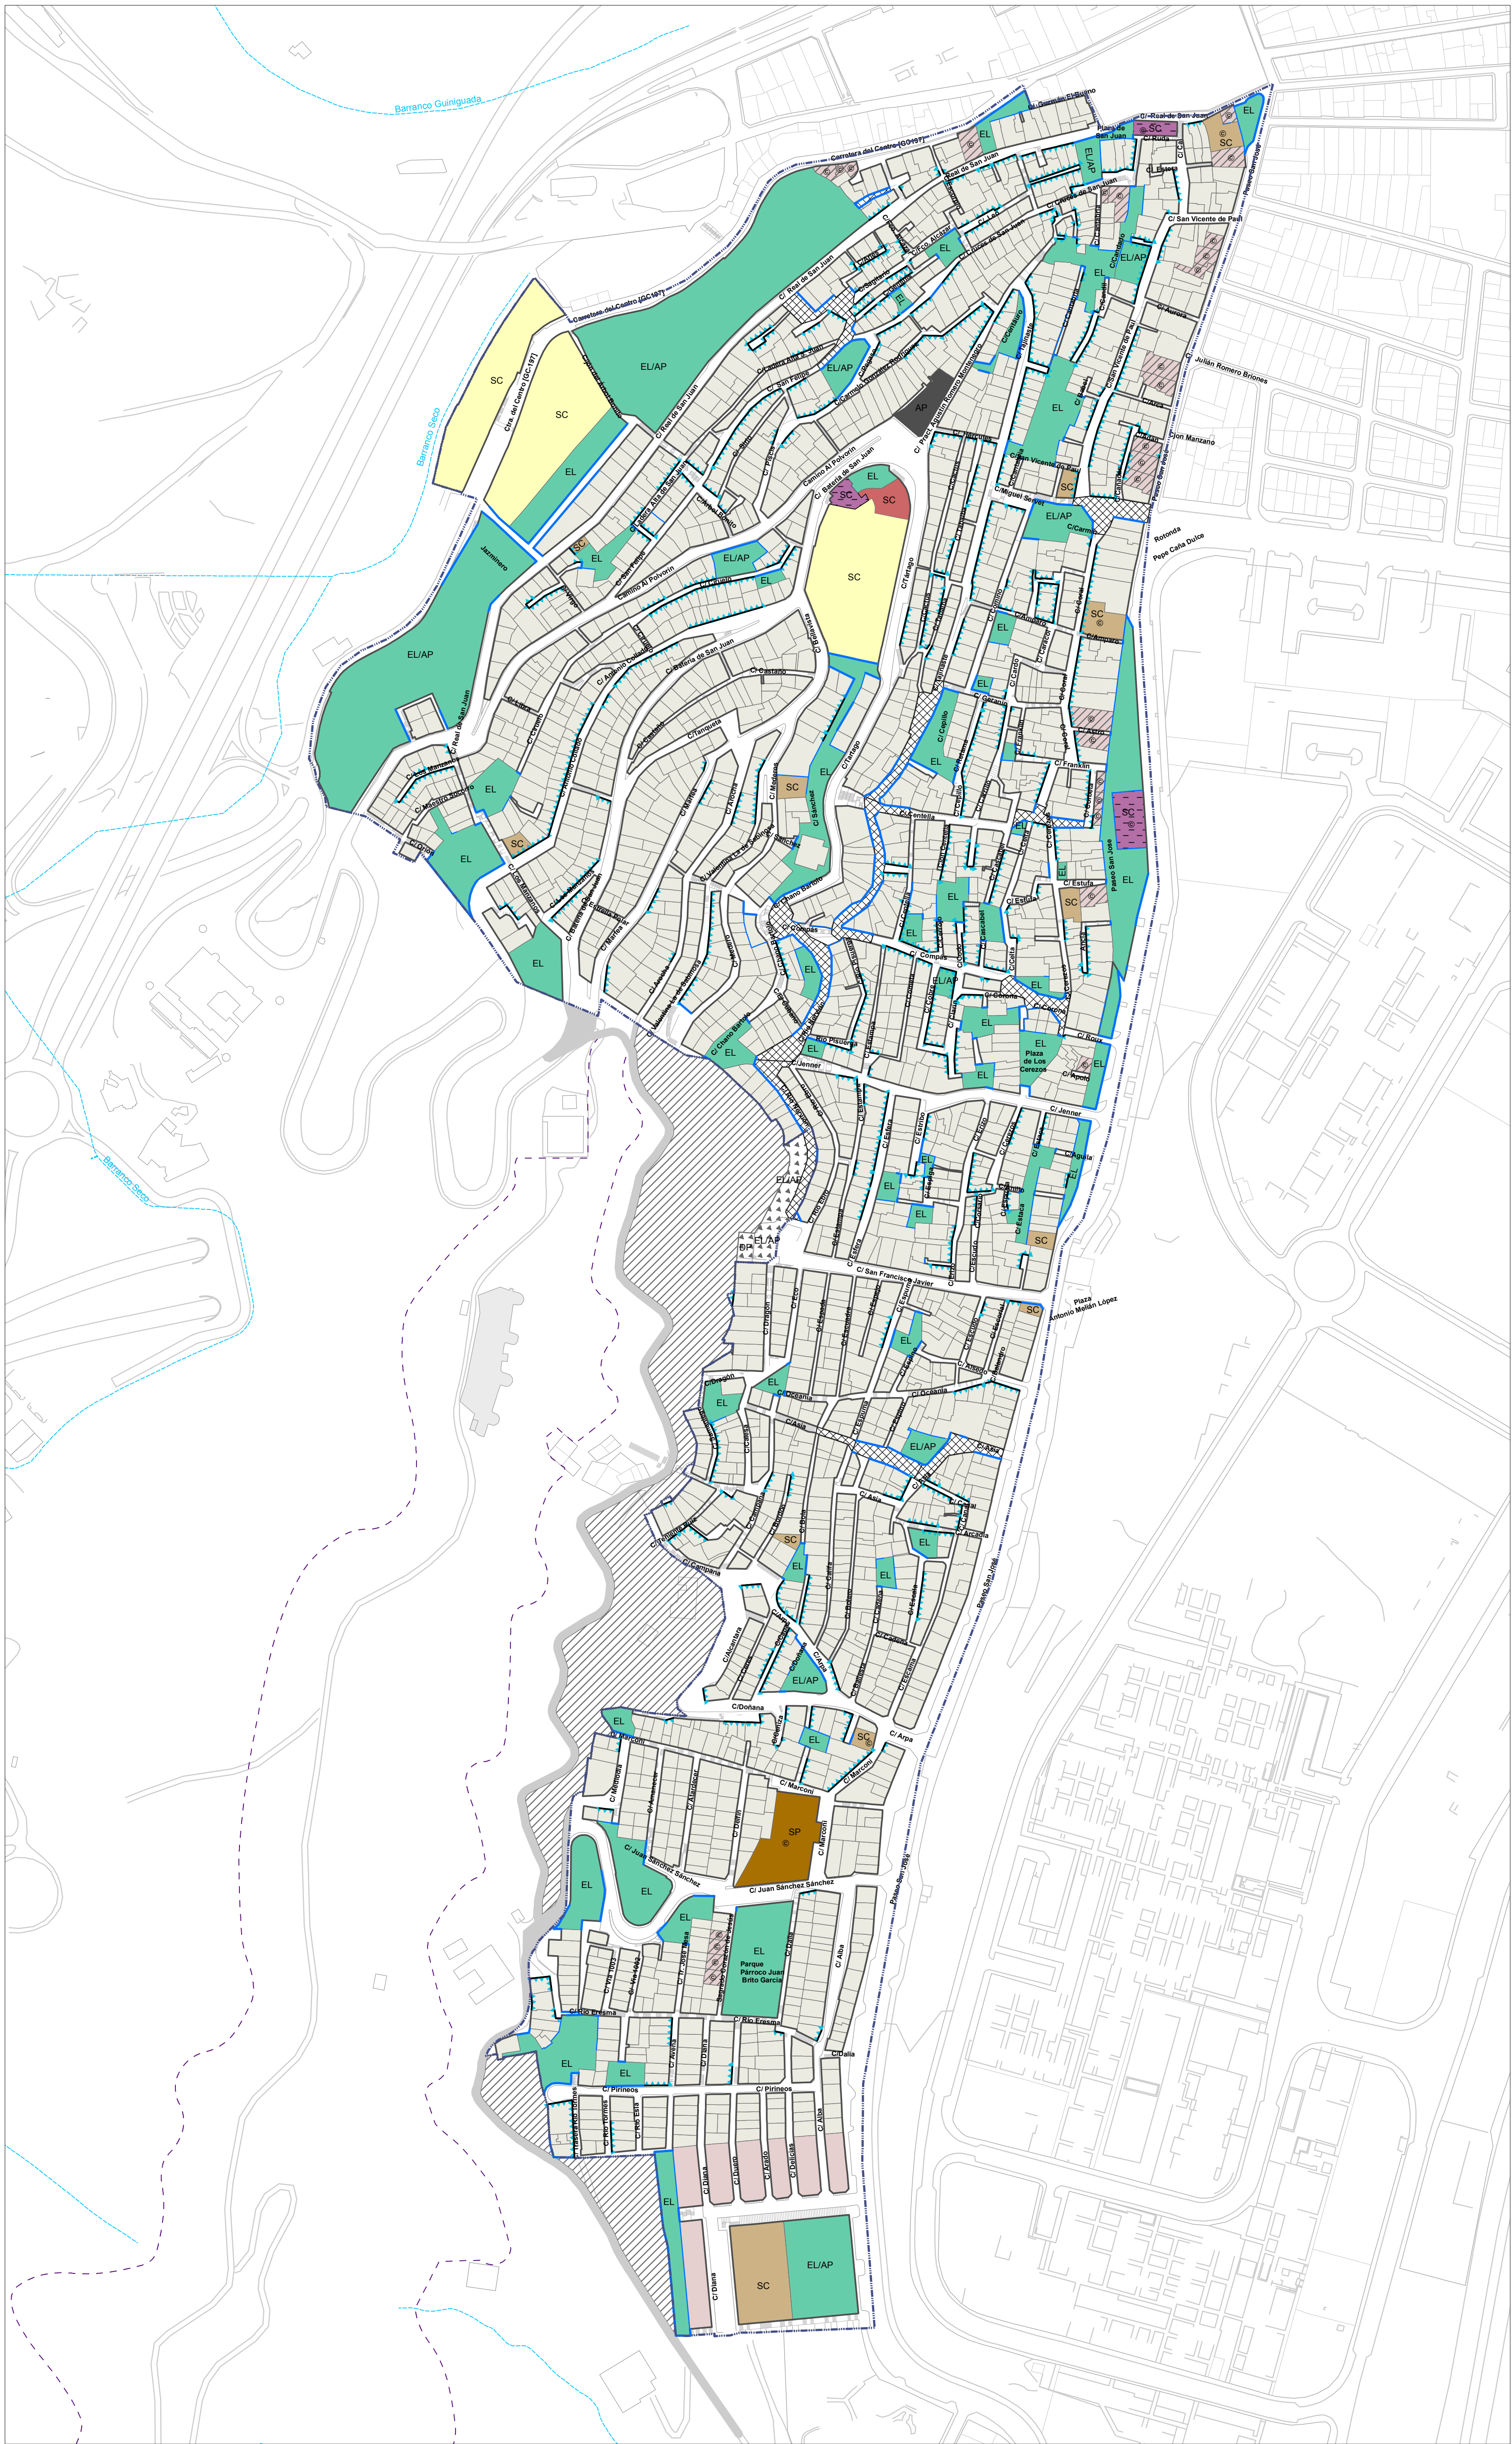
Barranco Guiniguada

Carretera del Centro (GC-197)

Plaza de San Juan

C/ Real de San Juan

SC

EL

EL/AP

C/ San Vicente de Paúl

Paseo San José

C/ Aurora

C/ Julián Romero Briones

C/ Jon Manzano

Rotonda Pepe Caña Dulce

Barranco Seco

Ctra. del Centro (GC-197)

Jazminero

C/ Real de San Juan

Camino Al Polvorín

C/ Batería de San Juan

AP

C/ Castaño

C/ Tanqueta

C/ Compás

C/ Chano Bartolo

C/ Jenner

C/ Centella

C/ Franklin

C/ Estufa

C/ Corona

C/ Apolo

C/ Roux

EL Plaza de Los Cerezos

C/ Águila

C/ San Francisco Javier

Plaza Antonio Melián López

C/ Dragón

C/ Oceanía

C/ Asia

C/ Campaña

C/ Arcadia

C/ Doñana

C/ Arpa

C/ Marconi

SP

C/ Juan Sánchez Sánchez

EL Parque Párroco Juan Brito García

C/ Río Eresma

C/ Dalia

C/ Alba

C/ Pirineos

C/ Diana

SC

EL/AP

BP